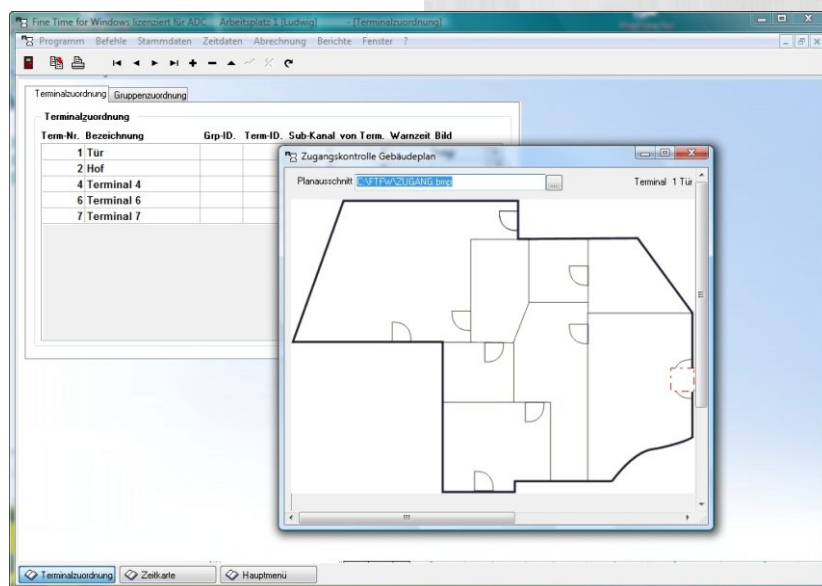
Fine Time for Windows lizenziert für ADC   Arbeitsplatz 1 (Ludwig)   - [Terminalzuordnung]

Programm  Befehle  Stammdaten  Zeitdaten  Abrechnung  Berichte  Fenster  ?

Terminalzuordnung | Gruppenzuordnung

Terminalzuordnung

| Term-Nr. | Bezeichnung | Grp-ID. | Term-ID. | Sub-Kanal | von Term. | Warnzeit | Bild |
|---|---|---|---|---|---|---|---|
| 1 | Tür | | | | | | |
| 2 | Hof | | | | | | |
| 4 | Terminal 4 | | | | | | |
| 6 | Terminal 6 | | | | | | |
| 7 | Terminal 7 | | | | | | |

Zugangskontrolle Gebäudeplan

Planausschnitt C:\FTFW\ZUGANG.bmp ...   Terminal 1 Tür

Terminalzuordnung   Zeitkarte   Hauptmenü